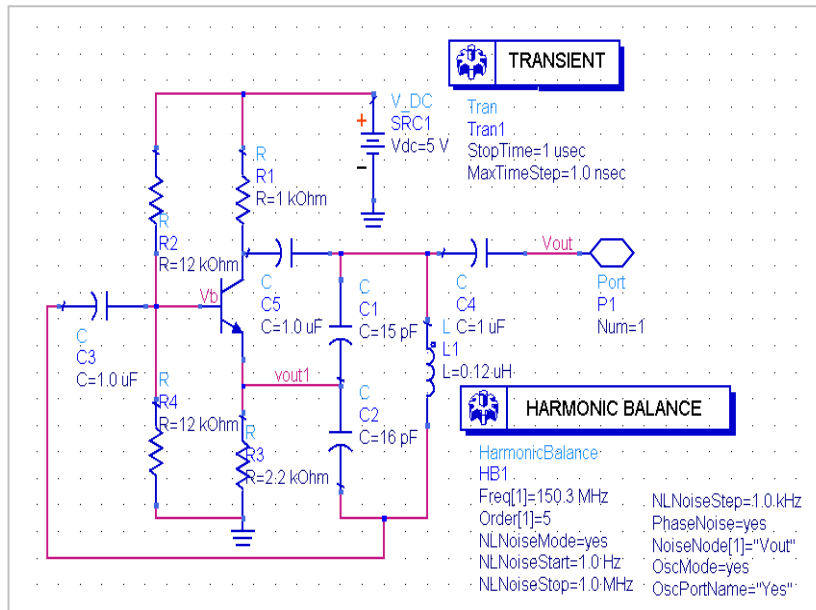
TRANSIENT
Tran
Tran1
StopTime=1 usec
MaxTimeStep=1.0 nsec

V_DC
SRC1
Vdc=5 V
+
-

R
R1
R=1 kOhm

R
R2
R=12 kOhm

Vb

C
C5
C=1.0 uF

C
C1
C=15 pF

C
C4
C=1 uF

Vout
Port
P1
Num=1

L
L1
L=0.12 uH

C
C3
C=1.0 uF

vout1

R
R4
R=12 kOhm

R
R3
R=2.2 kOhm

C
C2
C=16 pF

HARMONIC BALANCE
HarmonicBalance
HB1
Freq[1]=150.3 MHz
Order[1]=5
NLNoiseMode=yes
NLNoiseStart=1.0 Hz
NLNoiseStop=1.0 MHz
NLNoiseStep=1.0 kHz
PhaseNoise=yes
NoiseNode[1]="Vout"
OscMode=yes
OscPortName="Yes"